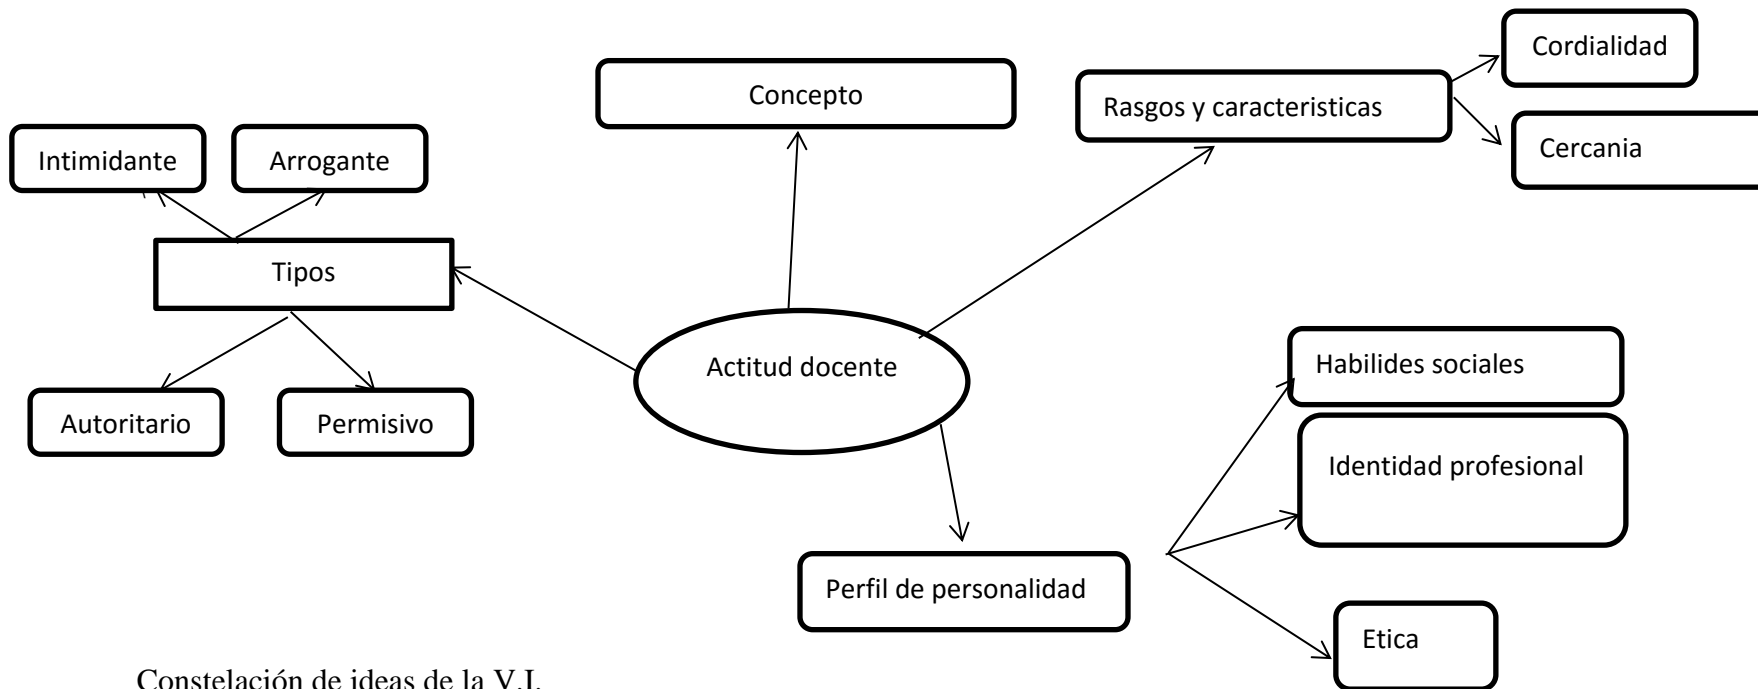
Concepto

Rasgos y caracteristicas

Cordialidad

Cercania

Intimidante

Arrogante

Tipos

Autoritario

Permisivo

Actitud docente

Habilides sociales

Identidad profesional

Perfil de personalidad

Etica

Constelación de ideas de la V.I.